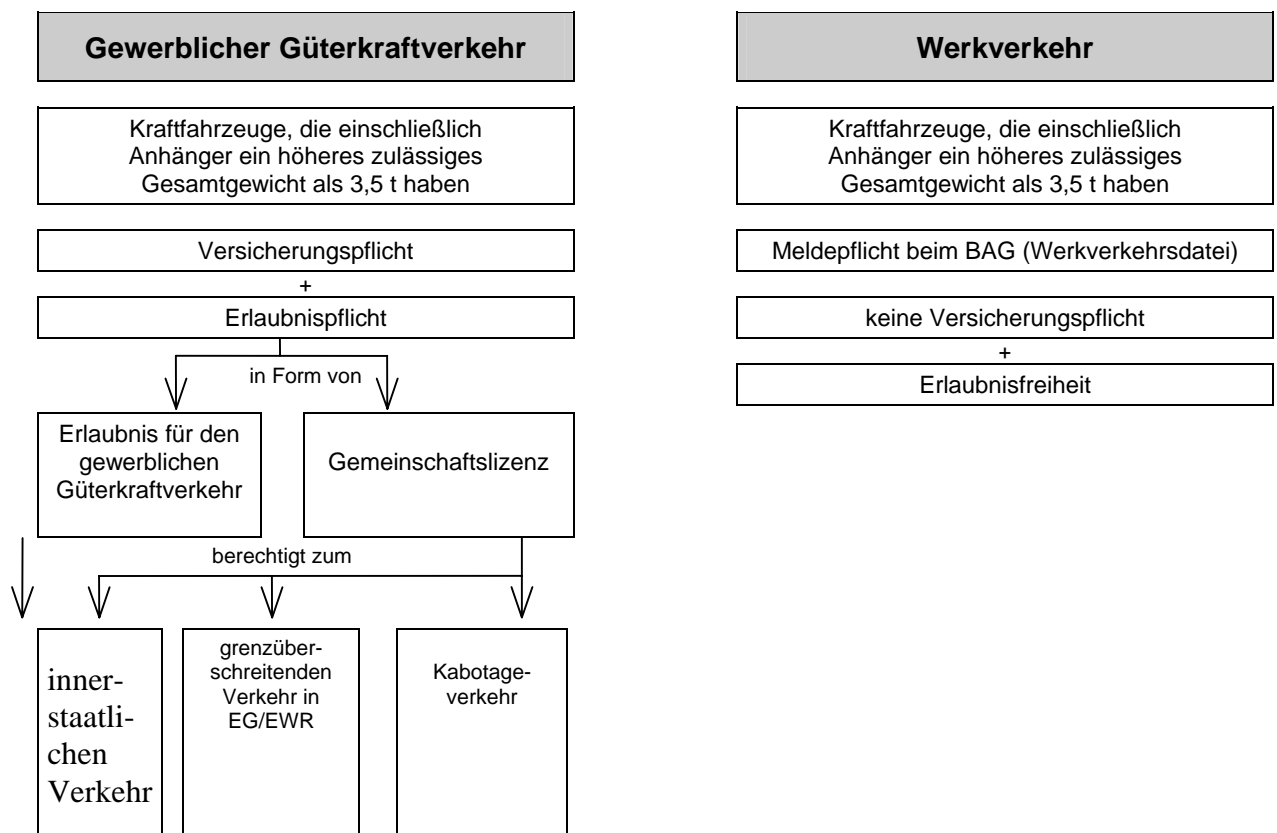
Gewerblicher Güterkraftverkehr

Kraftfahrzeuge, die einschließlich Anhänger ein höheres zulässiges Gesamtgewicht als 3,5 t haben

Versicherungspflicht

+

Erlaubnispflicht

in Form von

Erlaubnis für den gewerblichen Güterkraftverkehr

Gemeinschaftslizenz

berechtigt zum

innerstaatlichen Verkehr

grenzüberschreitenden Verkehr in EG/EWR

Kabotageverkehr

Werkverkehr

Kraftfahrzeuge, die einschließlich Anhänger ein höheres zulässiges Gesamtgewicht als 3,5 t haben

Meldepflicht beim BAG (Werkverkehrsdatei)

keine Versicherungspflicht

+

Erlaubnisfreiheit